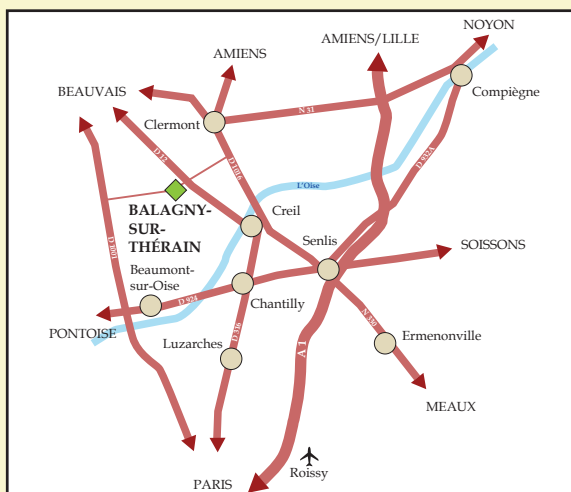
NOYON
AMIENS/LILLE
AMIENS
BEAUVAIS
Compiègne
Clermont
N 31
D 12
D 1016
D 935A
L'Oise
BALAGNY-SUR-THÉRAIN
Creil
D 1001
Senlis
SOISSONS
Beaumont-sur-Oise
D 924
Chantilly
PONTOISE
N 330
Ermenonville
Luzarches
D 316
A 1
MEAUX
Roissy
PARIS